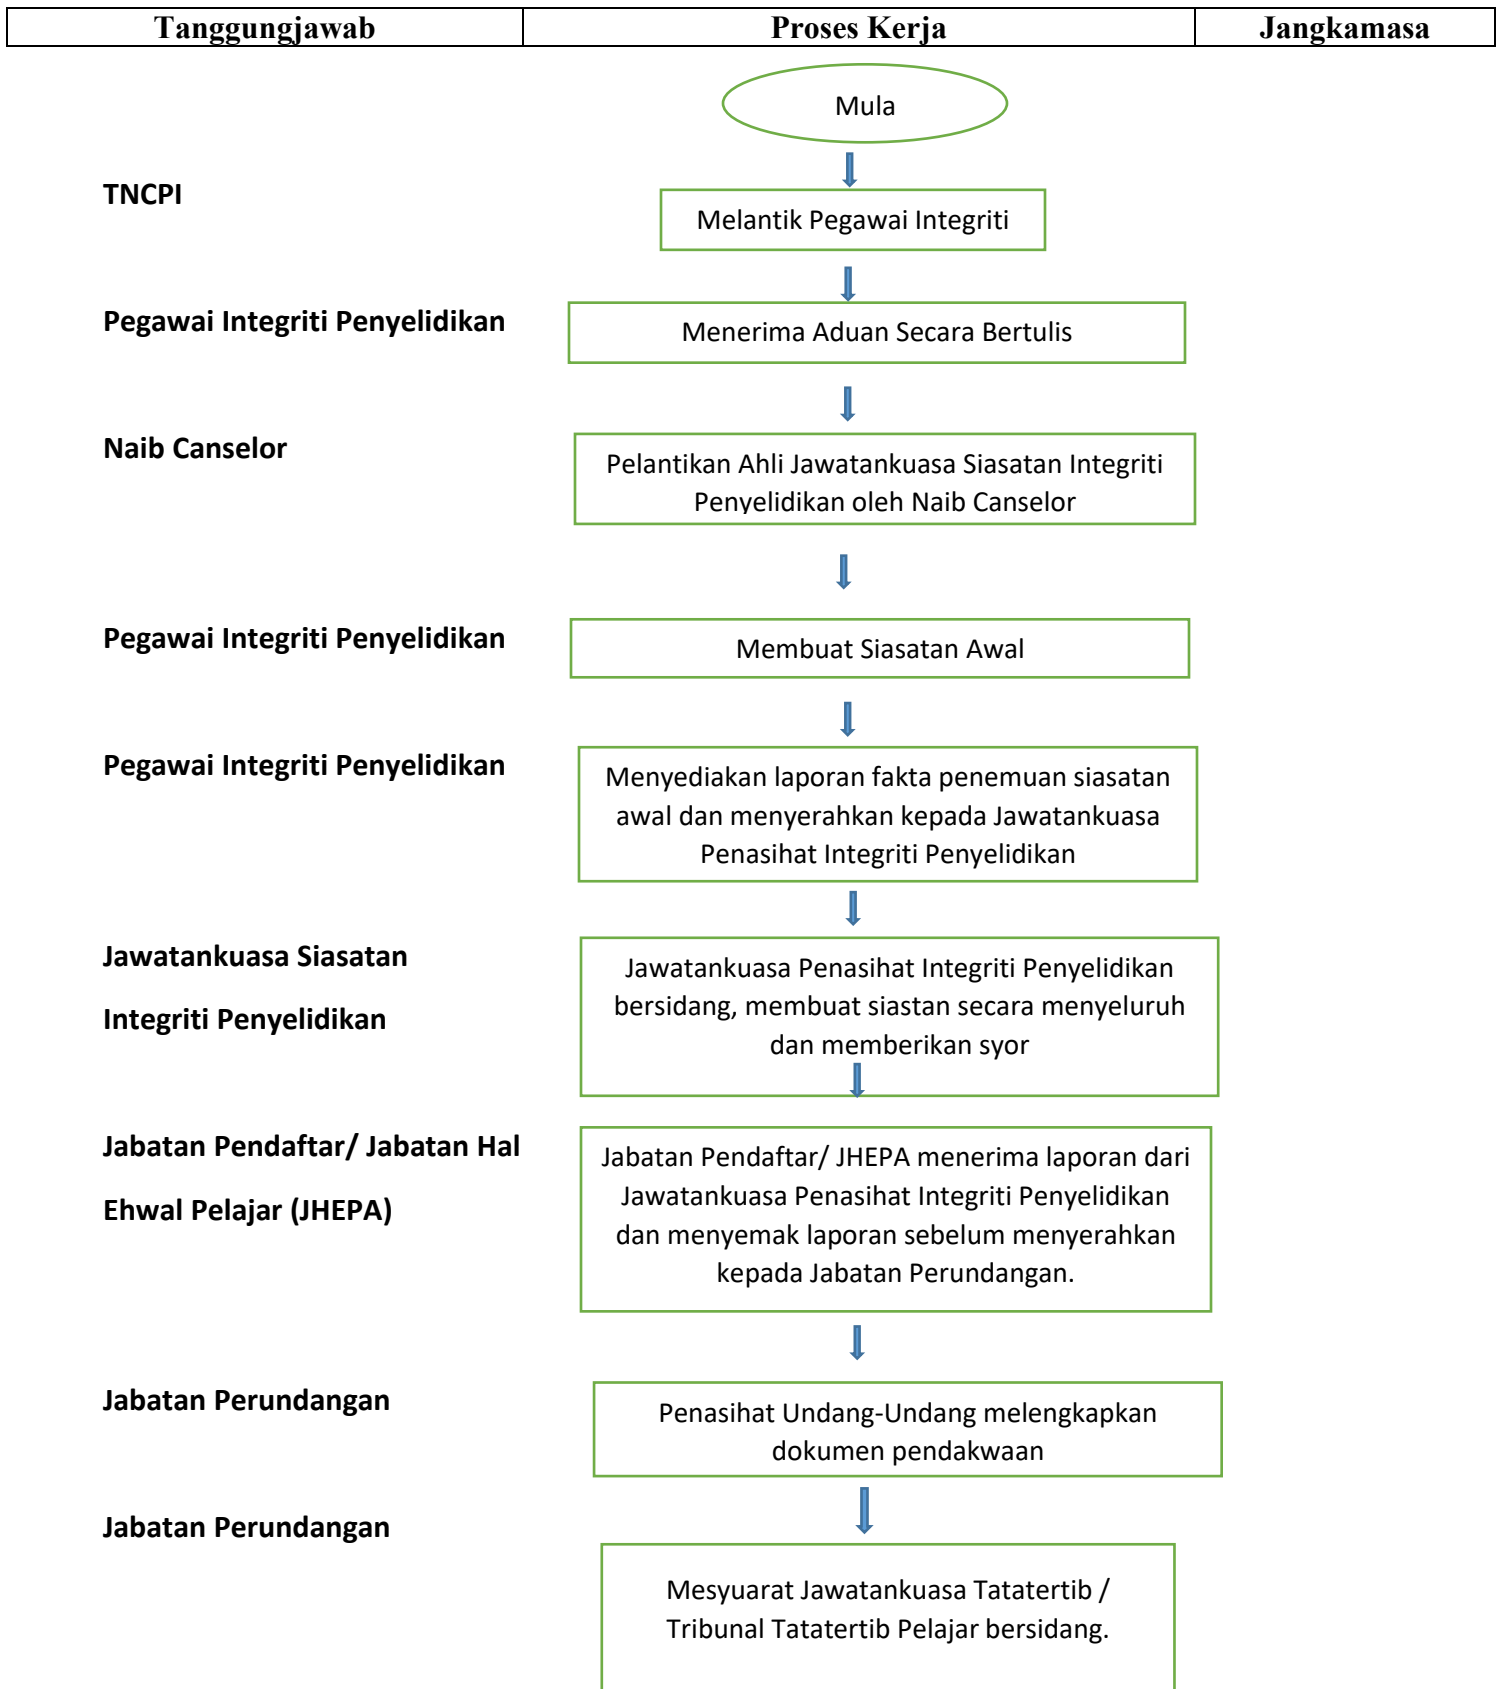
| Tanggungjawab | Proses Kerja | Jangkamasa |
|---|---|---|

Mula

TNCPI

Melantik Pegawai Integriti

Pegawai Integriti Penyelidikan

Menerima Aduan Secara Bertulis

Naib Canselor

Pelantikan Ahli Jawatankuasa Siasatan Integriti Penyelidikan oleh Naib Canselor

Pegawai Integriti Penyelidikan

Membuat Siasatan Awal

Pegawai Integriti Penyelidikan

Menyediakan laporan fakta penemuan siasatan awal dan menyerahkan kepada Jawatankuasa Penasihat Integriti Penyelidikan

Jawatankuasa Siasatan Integriti Penyelidikan

Jawatankuasa Penasihat Integriti Penyelidikan bersidang, membuat siastan secara menyeluruh dan memberikan syor

Jabatan Pendaftar/ Jabatan Hal Ehwal Pelajar (JHEPA)

Jabatan Pendaftar/ JHEPA menerima laporan dari Jawatankuasa Penasihat Integriti Penyelidikan dan menyemak laporan sebelum menyerahkan kepada Jabatan Perundangan.

Jabatan Perundangan

Penasihat Undang-Undang melengkapkan dokumen pendakwaan

Jabatan Perundangan

Mesyuarat Jawatankuasa Tatatertib / Tribunal Tatatertib Pelajar bersidang.